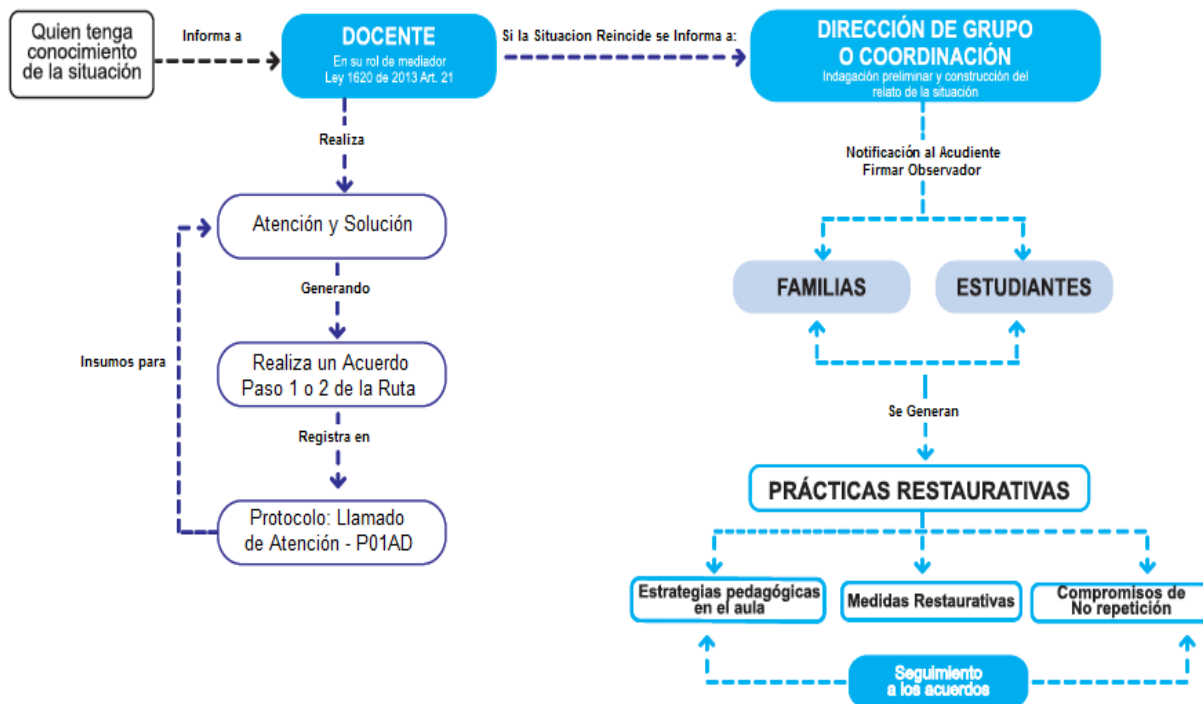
Quien tenga conocimiento de la situación

Informa a

DOCENTE
En su rol de mediador
Ley 1620 de 2013 Art. 21

Si la Situacion Reincide se Informa a:

DIRECCIÓN DE GRUPO O COORDINACIÓN
Indagación preliminar y construcción del relato de la situación

Realiza

Notificación al Acudiente
Firmar Observador

Atención y Solución

Generando

FAMILIAS

ESTUDIANTES

Insumos para

Realiza un Acuerdo Paso 1 o 2 de la Ruta

Se Generan

Registra en

PRÁCTICAS RESTAURATIVAS

Protocolo: Llamado de Atención - P01AD

Estrategias pedagógicas en el aula

Medidas Restaurativas

Compromisos de No repetición

Seguimiento a los acuerdos